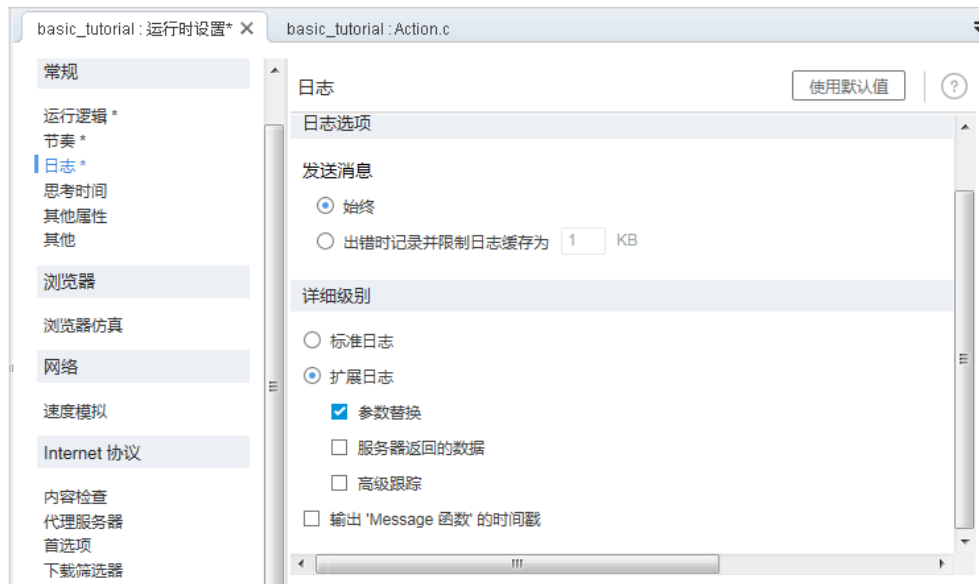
basic_tutorial : 运行时设置* ✕
basic_tutorial : Action.c

常规

运行逻辑 *
节奏 *
日志 *
思考时间
其他属性
其他

浏览器

浏览器仿真

网络

速度模拟

Internet 协议

内容检查
代理服务器
首选项
下载筛选器

日志
使用默认值
?

日志选项

发送消息

始终

出错时记录并限制日志缓存为 1 KB

详细级别

标准日志

扩展日志

参数替换

服务器返回的数据

高级跟踪

输出 'Message 函数' 的时间戳